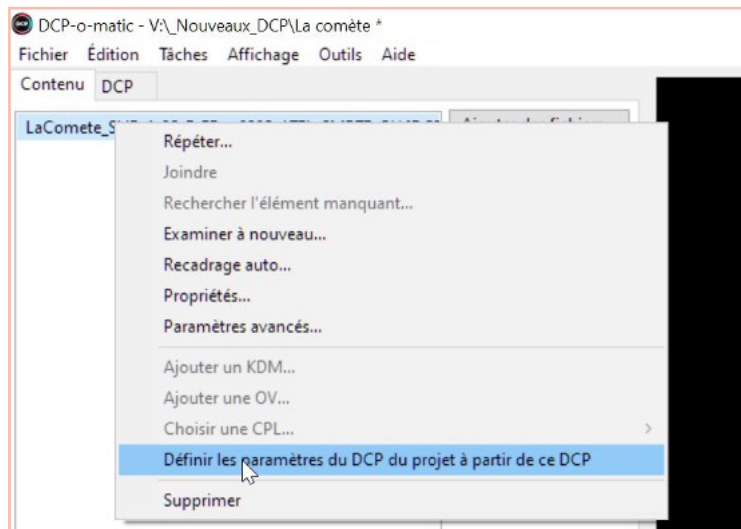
DCP-o-matic - V:\_Nouveaux_DCP\La comète *

Fichier Édition Tâches Affichage Outils Aide

Contenu DCP

LaComete_S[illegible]

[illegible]

Répéter...
Joindre
Rechercher l'élément manquant...
Examiner à nouveau...
Recadrage auto...
Propriétés...
Paramètres avancés...
Ajouter un KDM...
Ajouter une OV...
Choisir une CPL...
Définir les paramètres du DCP du projet à partir de ce DCP
Supprimer